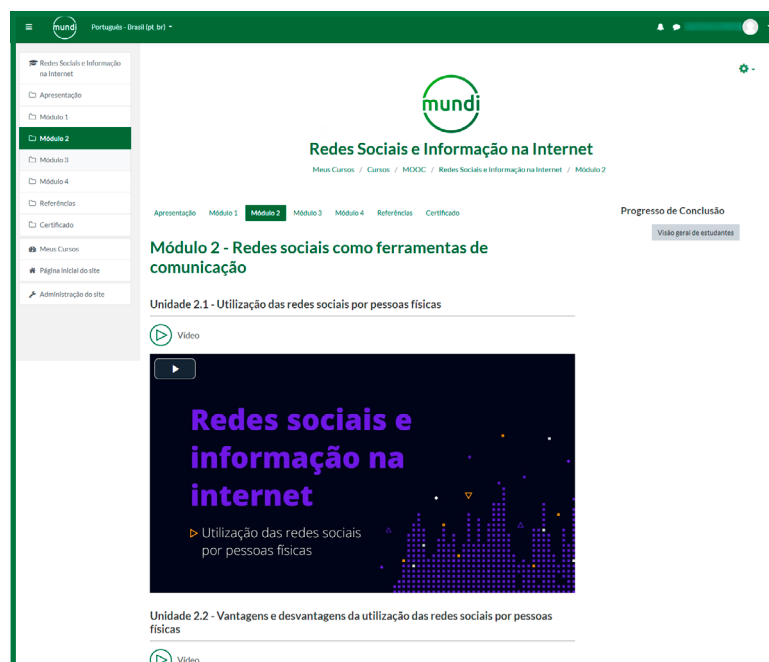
mundi Português - Brasil (pt_br)

Redes Sociais e Informação na Internet
Apresentação
Módulo 1
Módulo 2
Módulo 3
Módulo 4
Referências
Certificado
Meus Cursos
Página inicial do site
Administração do site

mundi

Redes Sociais e Informação na Internet

Meus Cursos / Cursos / MOOC / Redes Sociais e Informação na Internet / Módulo 2

Apresentação Módulo 1 Módulo 2 Módulo 3 Módulo 4 Referências Certificado

Progresso de Conclusão
Visão geral de estudantes

Módulo 2 - Redes sociais como ferramentas de comunicação

Unidade 2.1 - Utilização das redes sociais por pessoas físicas

Vídeo

Redes sociais e informação na internet

Utilização das redes sociais por pessoas físicas

Unidade 2.2 - Vantagens e desvantagens da utilização das redes sociais por pessoas físicas

Vídeo